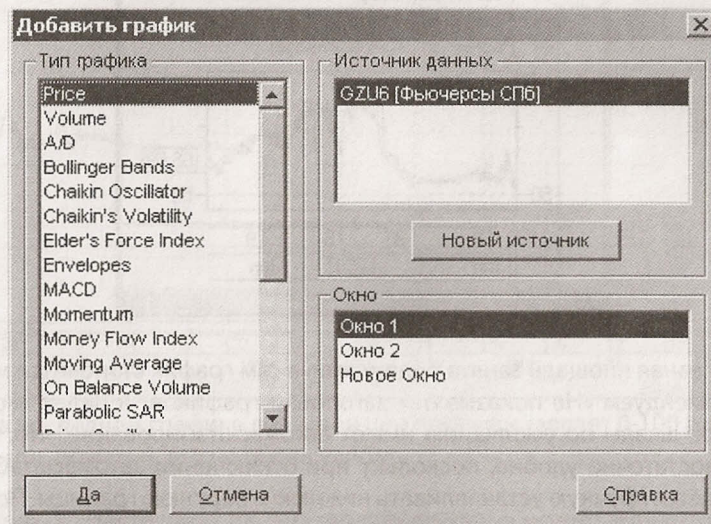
Добавить график

Тип графика

Price
Volume
A/D
Bollinger Bands
Chaikin Oscillator
Chaikin's Volatility
Elder's Force Index
Envelopes
MACD
Momentum
Money Flow Index
Moving Average
On Balance Volume
Parabolic SAR
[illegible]

Источник данных

GZU6 [Фьючерсы СПб]

Новый источник

Окно

Окно 1
Окно 2
Новое Окно

Да

Отмена

Справка